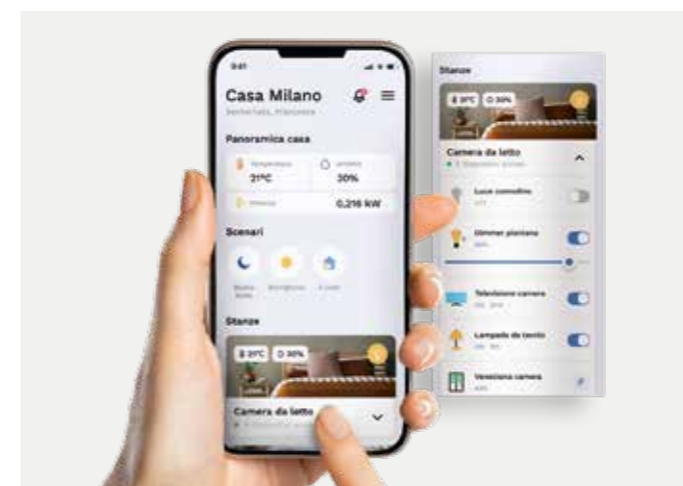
9:41

Casa Milano

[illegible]

Panoramica casa

Temperatura
21°C

Umidità
30%

Potenza
0,216 kW

Scenari

Buona notte

Buongiorno

A casa

Stanze

21°C 30%

Camera da letto

Stanze

21°C 30%

Camera da letto
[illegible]

Luce comodino
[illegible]

Dimmer piantana
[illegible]

Televisione camera
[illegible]

Lampada da tavolo
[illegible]

Veneziana camera
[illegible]